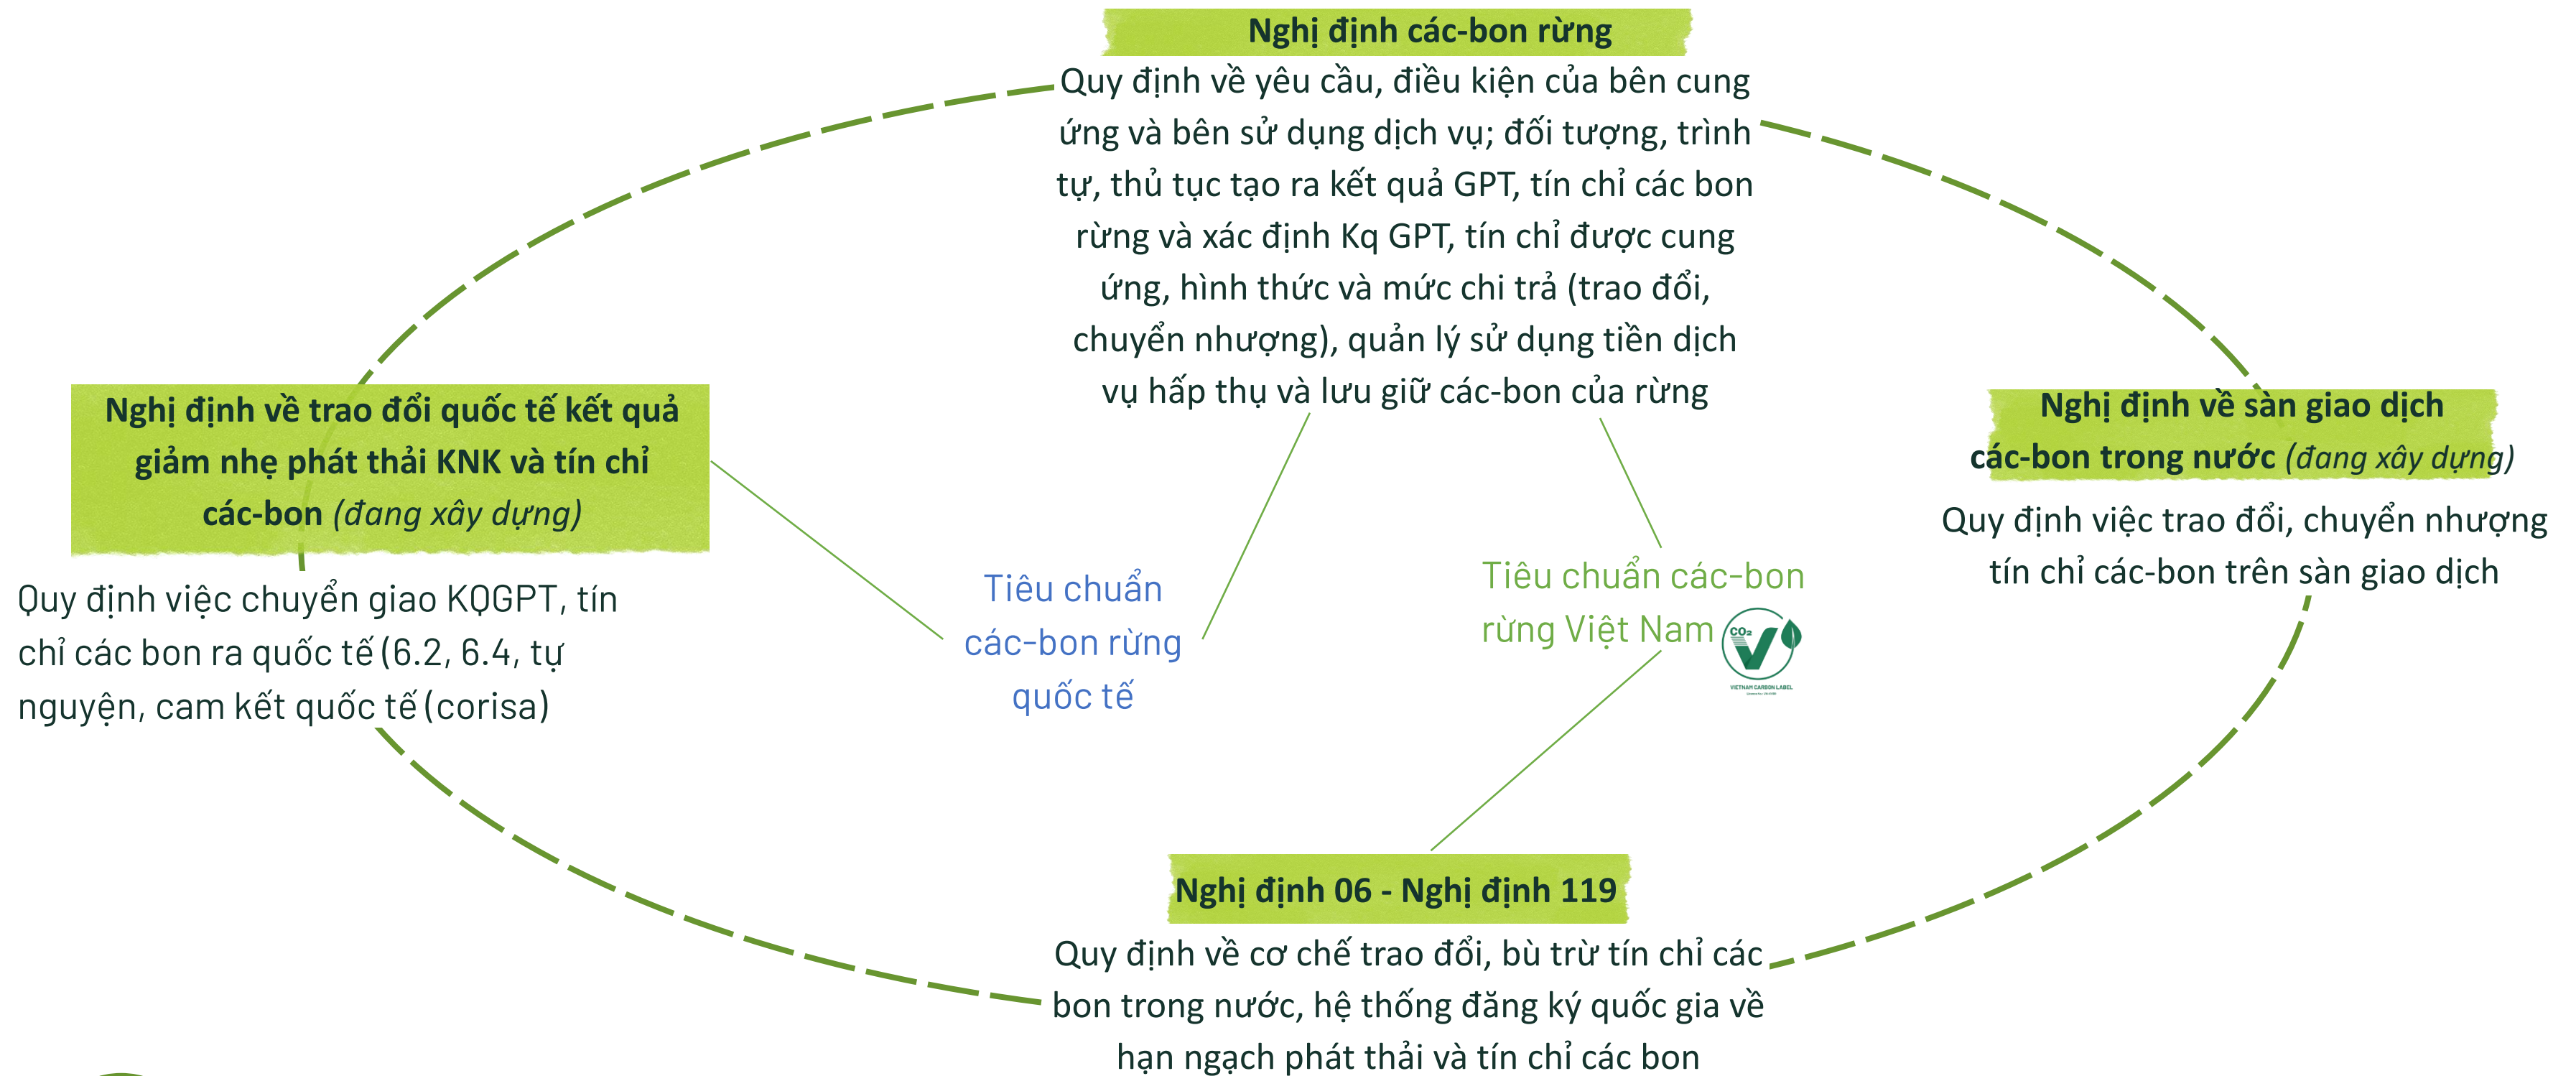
Nghị định các-bon rừng

Quy định về yêu cầu, điều kiện của bên cung ứng và bên sử dụng dịch vụ; đối tượng, trình tự, thủ tục tạo ra kết quả GPT, tín chỉ các bon rừng và xác định Kq GPT, tín chỉ được cung ứng, hình thức và mức chi trả (trao đổi, chuyển nhượng), quản lý sử dụng tiền dịch vụ hấp thụ và lưu giữ các-bon của rừng

Nghị định về trao đổi quốc tế kết quả giảm nhẹ phát thải KNK và tín chỉ các-bon (đang xây dựng)

Quy định việc chuyển giao KQGPT, tín chỉ các bon ra quốc tế (6.2, 6.4, tự nguyện, cam kết quốc tế (corisa)

Tiêu chuẩn các-bon rừng quốc tế

Tiêu chuẩn các-bon rừng Việt Nam

$CO_2$

VIETNAM CARBON LABEL

Nghị định về sàn giao dịch các-bon trong nước (đang xây dựng)

Quy định việc trao đổi, chuyển nhượng tín chỉ các-bon trên sàn giao dịch

Nghị định 06 - Nghị định 119

Quy định về cơ chế trao đổi, bù trừ tín chỉ các bon trong nước, hệ thống đăng ký quốc gia về hạn ngạch phát thải và tín chỉ các bon